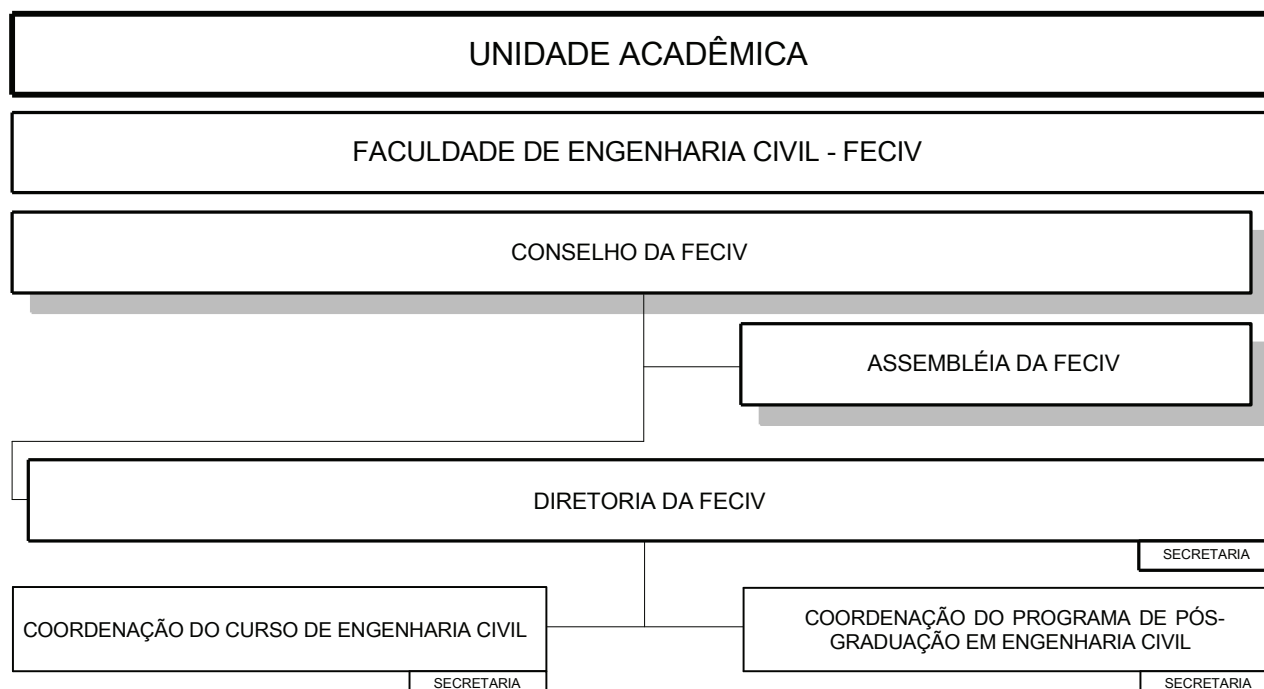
UNIDADE ACADÊMICA

FACULDADE DE ENGENHARIA CIVIL - FECIV

CONSELHO DA FECIV

ASSEMBLÉIA DA FECIV

DIRETORIA DA FECIV

SECRETARIA

COORDENAÇÃO DO CURSO DE ENGENHARIA CIVIL

SECRETARIA

COORDENAÇÃO DO PROGRAMA DE PÓS-GRADUAÇÃO EM ENGENHARIA CIVIL

SECRETARIA